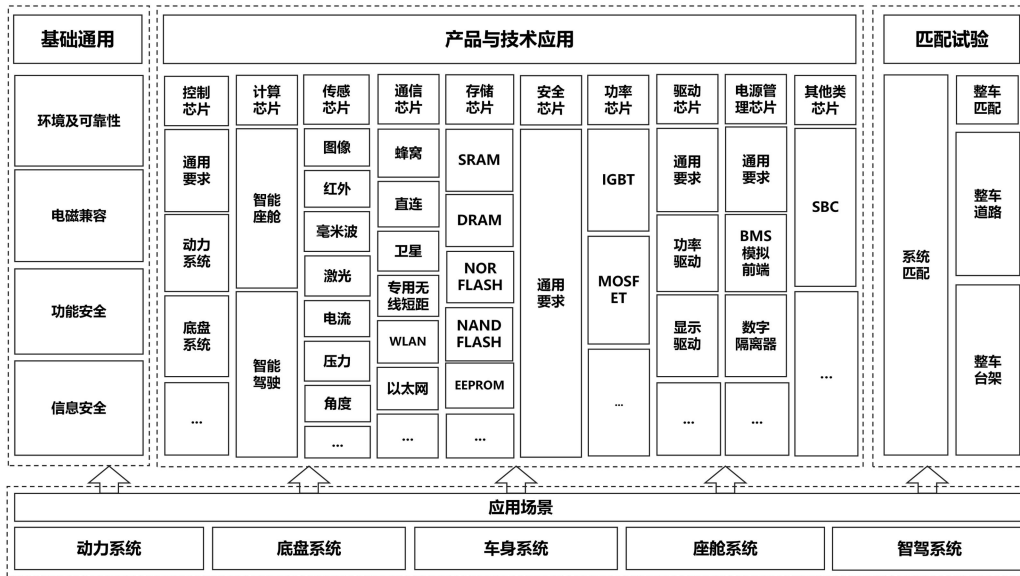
基础通用

环境及可靠性

电磁兼容

功能安全

信息安全

产品与技术应用

控制芯片
通用要求
动力系统
底盘系统
...

计算芯片
智能座舱
智能驾驶

传感芯片
图像
红外
毫米波
激光
电流
压力
角度
...

通信芯片
蜂窝
直连
卫星
专用无线短距
WLAN
以太网
...

存储芯片
SRAM
DRAM
NOR FLASH
NAND FLASH
EEPROM
...

安全芯片
通用要求

功率芯片
IGBT
MOSFET
...

驱动芯片
通用要求
功率驱动
显示驱动
...

电源管理芯片
通用要求
BMS模拟前端
数字隔离器
...

其他类芯片
SBC
...

匹配试验

系统匹配

整车匹配
整车道路
整车台架

应用场景

动力系统

底盘系统

车身系统

座舱系统

智驾系统